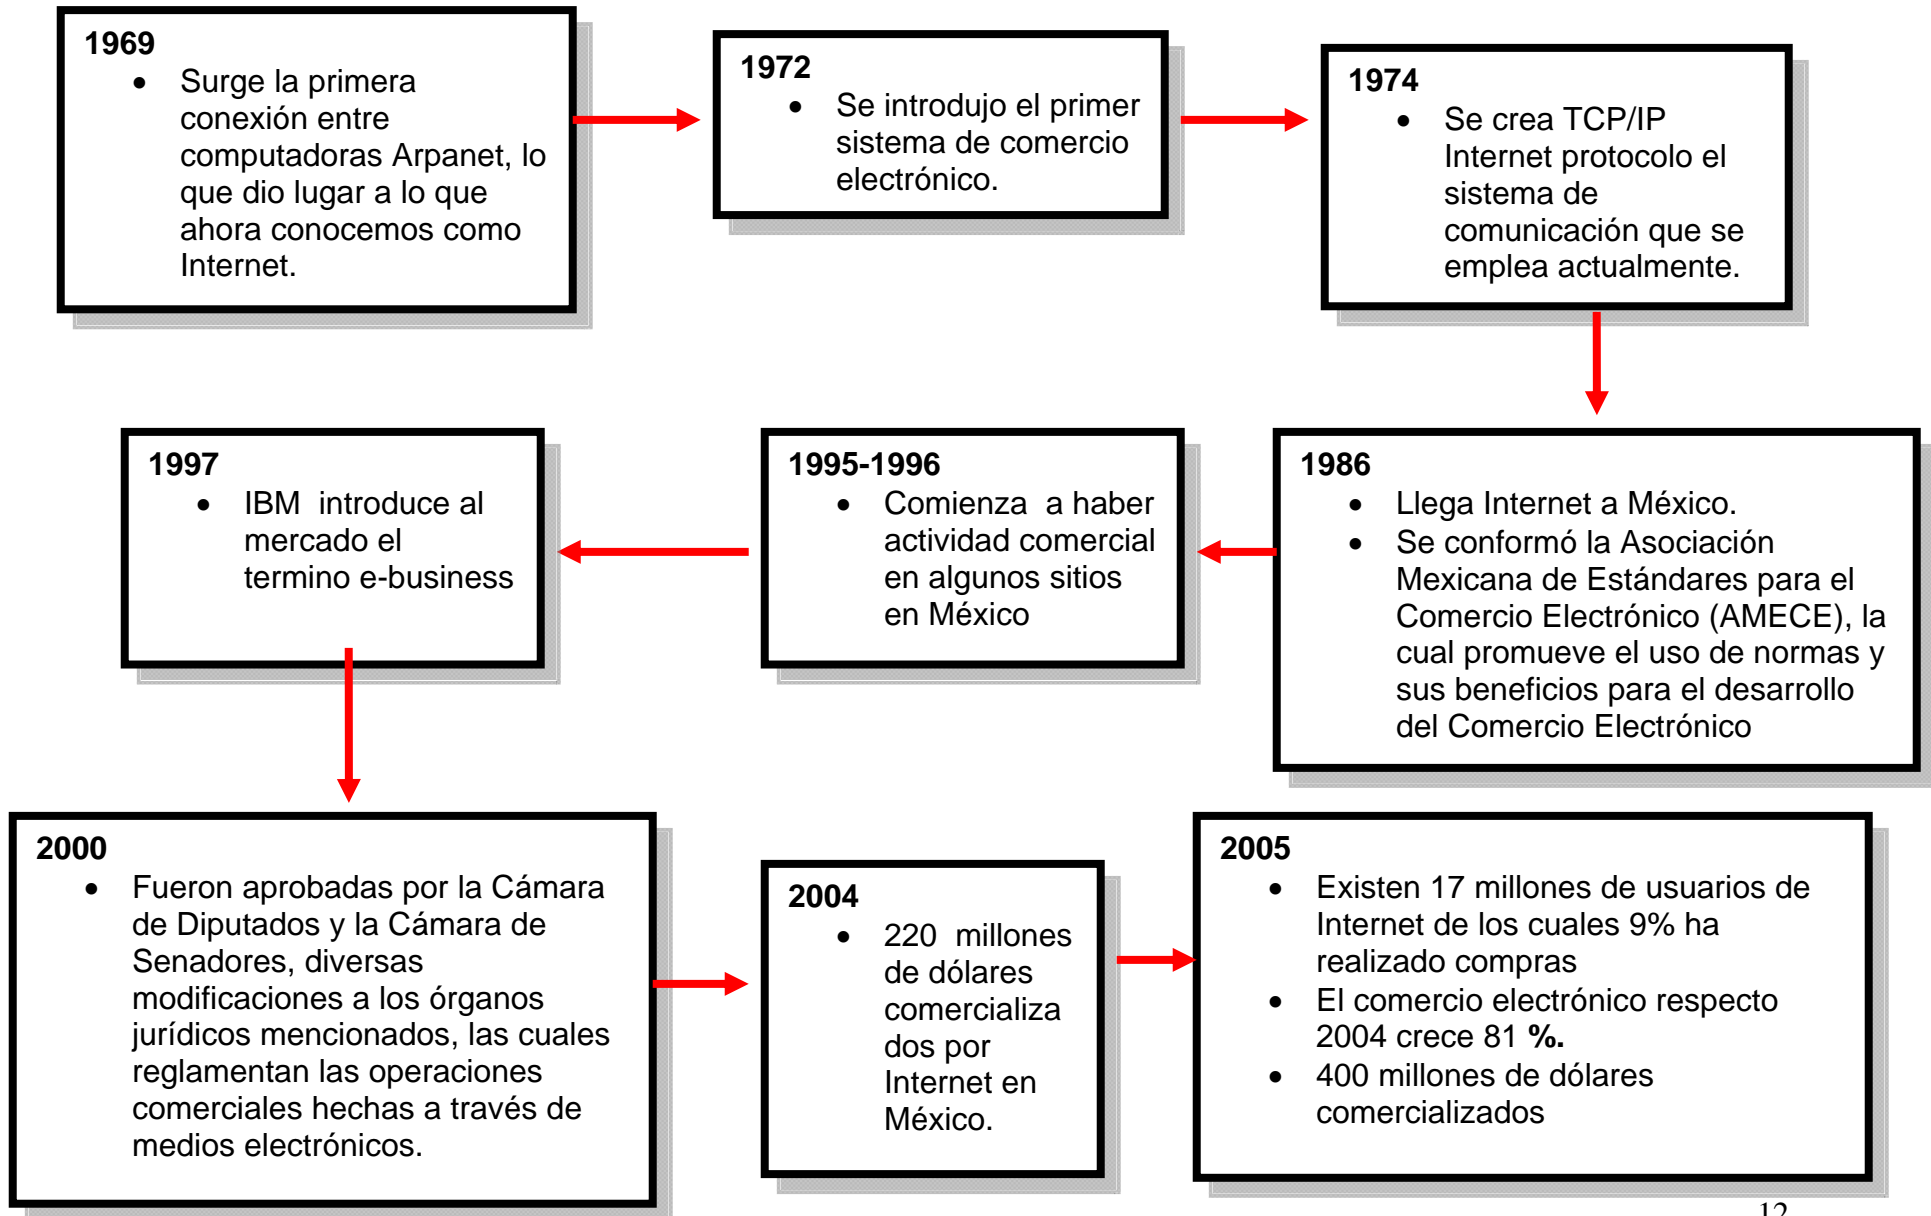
1969
- Surge la primera conexión entre computadoras Arpanet, lo que dio lugar a lo que ahora conocemos como Internet.

1972
- Se introdujo el primer sistema de comercio electrónico.

1974
- Se crea TCP/IP Internet protocolo el sistema de comunicación que se emplea actualmente.

1986
- Llega Internet a México.
- Se conformó la Asociación Mexicana de Estándares para el Comercio Electrónico (AMECE), la cual promueve el uso de normas y sus beneficios para el desarrollo del Comercio Electrónico

1995-1996
- Comienza a haber actividad comercial en algunos sitios en México

1997
- IBM introduce al mercado el termino e-business

2000
- Fueron aprobadas por la Cámara de Diputados y la Cámara de Senadores, diversas modificaciones a los órganos jurídicos mencionados, las cuales reglamentan las operaciones comerciales hechas a través de medios electrónicos.

2004
- 220 millones de dólares comercializados por Internet en México.

2005
- Existen 17 millones de usuarios de Internet de los cuales 9% ha realizado compras
- El comercio electrónico respecto 2004 crece 81 %.
- 400 millones de dólares comercializados

12